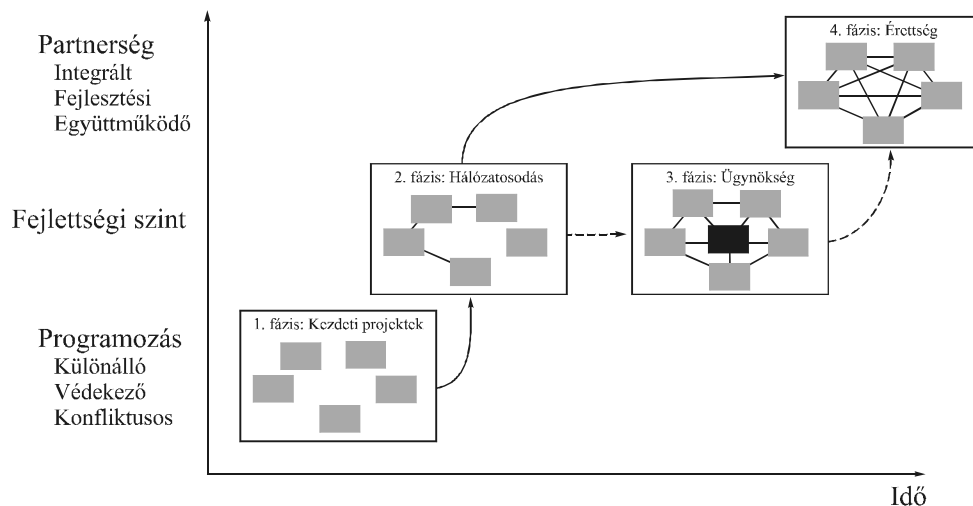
Partnerség
Integrált
Fejlesztési
Együttműködő

Fejlettségi szint

Programozás
Különálló
Védekező
Konfliktusos

4. fázis: Érettség

2. fázis: Hálózatosodás

3. fázis: Ügynökség

1. fázis: Kezdeti projektek

Idő